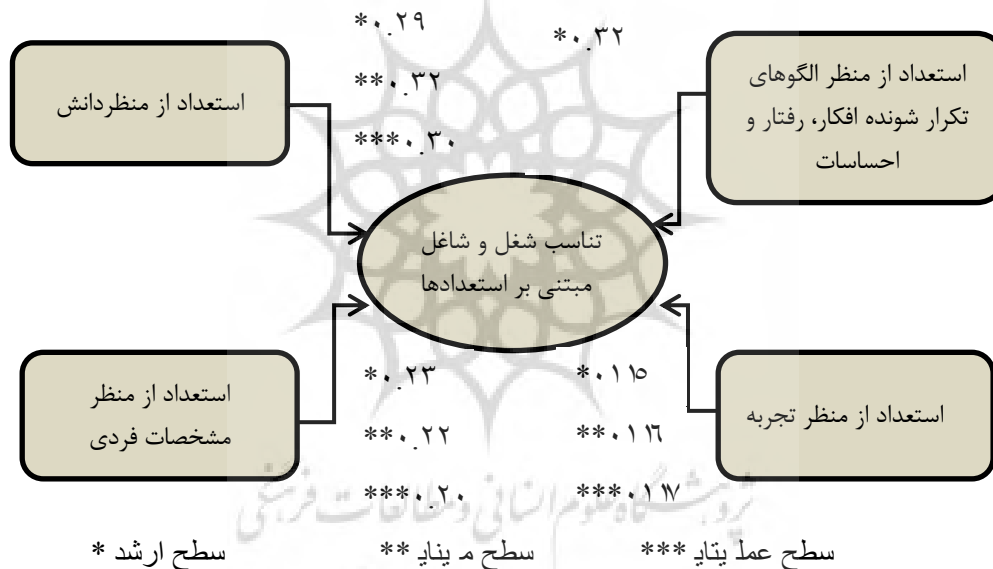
*۰.۲۹

*۰.۳۲

**۰.۳۲

***۰.۳۰

استعداد از منظردانش

استعداد از منظر الگوهای تکرار شونده افکار، رفتار و احساسات

تناسب شغل و شاغل مبتنی بر استعدادها

استعداد از منظر مشخصات فردی

استعداد از منظر تجربه

*۰.۲۳

**۰.۲۲

***۰.۲۰

*۰.۱۱۵

**۰.۱۱۶

***۰.۱۱۷

پژوهشگاه علوم انسانی و مطالعات فرهنگی

سطح ارشد *

سطح م یناپ **

سطح عمل یتاپ ***